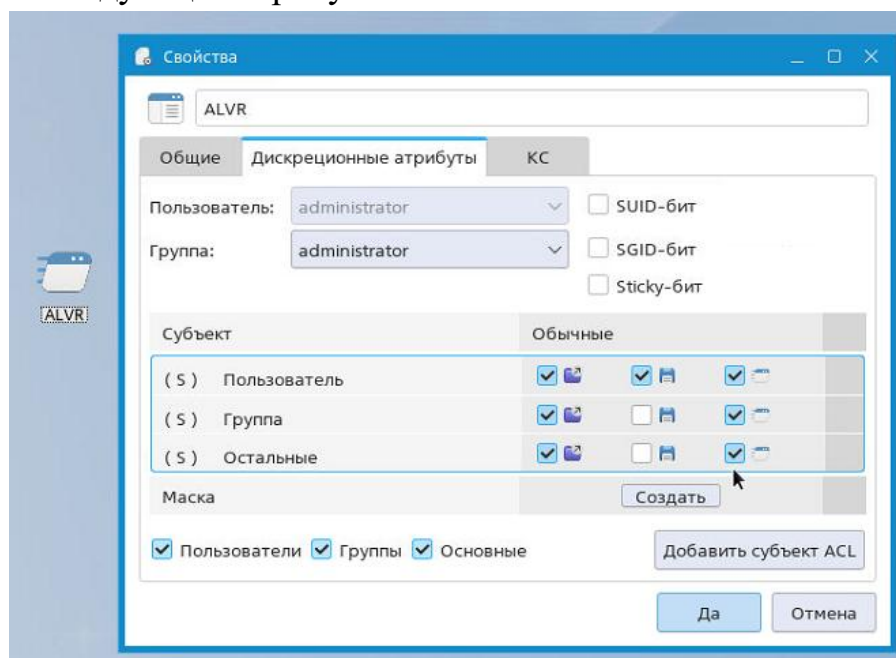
Свойства

ALVR

Общие | Дискреционные атрибуты | КС

Пользователь: administrator

Группа: administrator

SUID-бит

SGID-бит

Sticky-бит

ALVR

| Субъект | Обычные |
|---|---|
| (S) Пользователь | |
| (S) Группа | |
| (S) Остальные | |
| Маска | Создать |

Пользователи Группы Основные

Добавить субъект ACL

Да Отмена